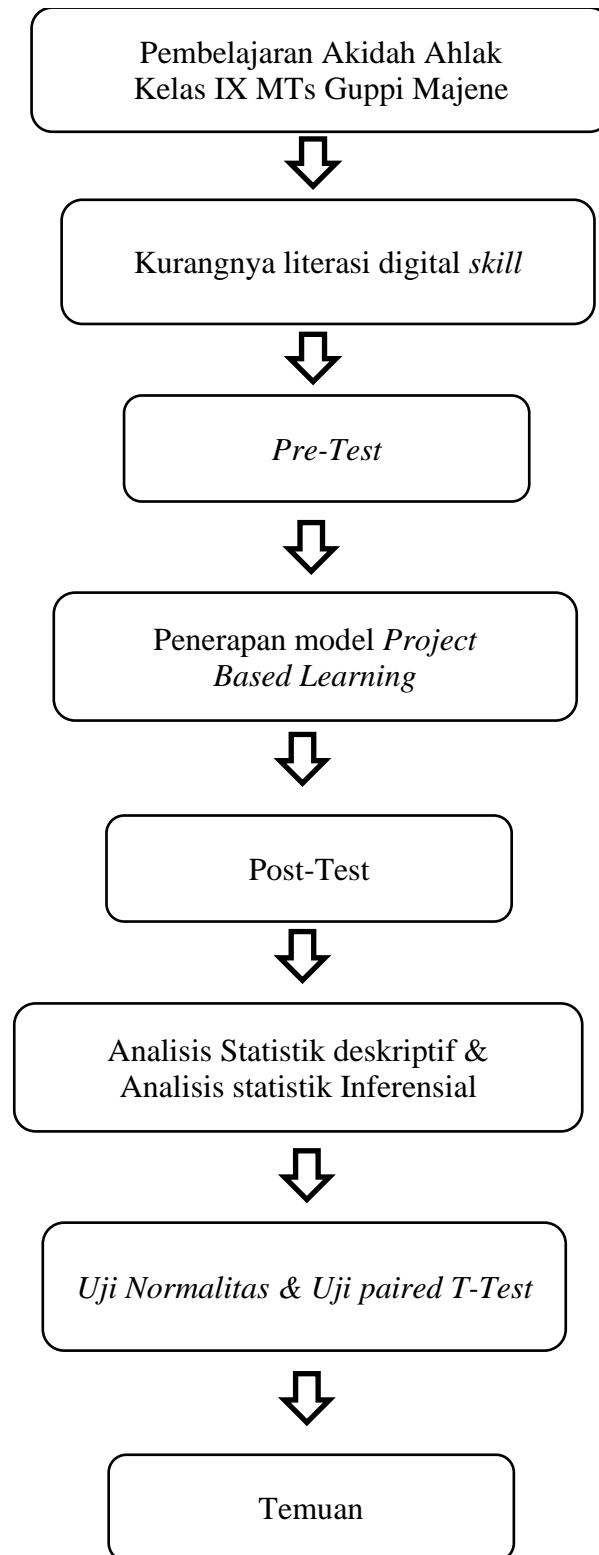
Pembelajaran Akidah Ahlak Kelas IX MTs Guppi Majene

Kurangnya literasi digital skill

Pre-Test

Penerapan model Project Based Learning

Post-Test

Analisis Statistik deskriptif & Analisis statistik Inferensial

Uji Normalitas & Uji paired T-Test

Temuan